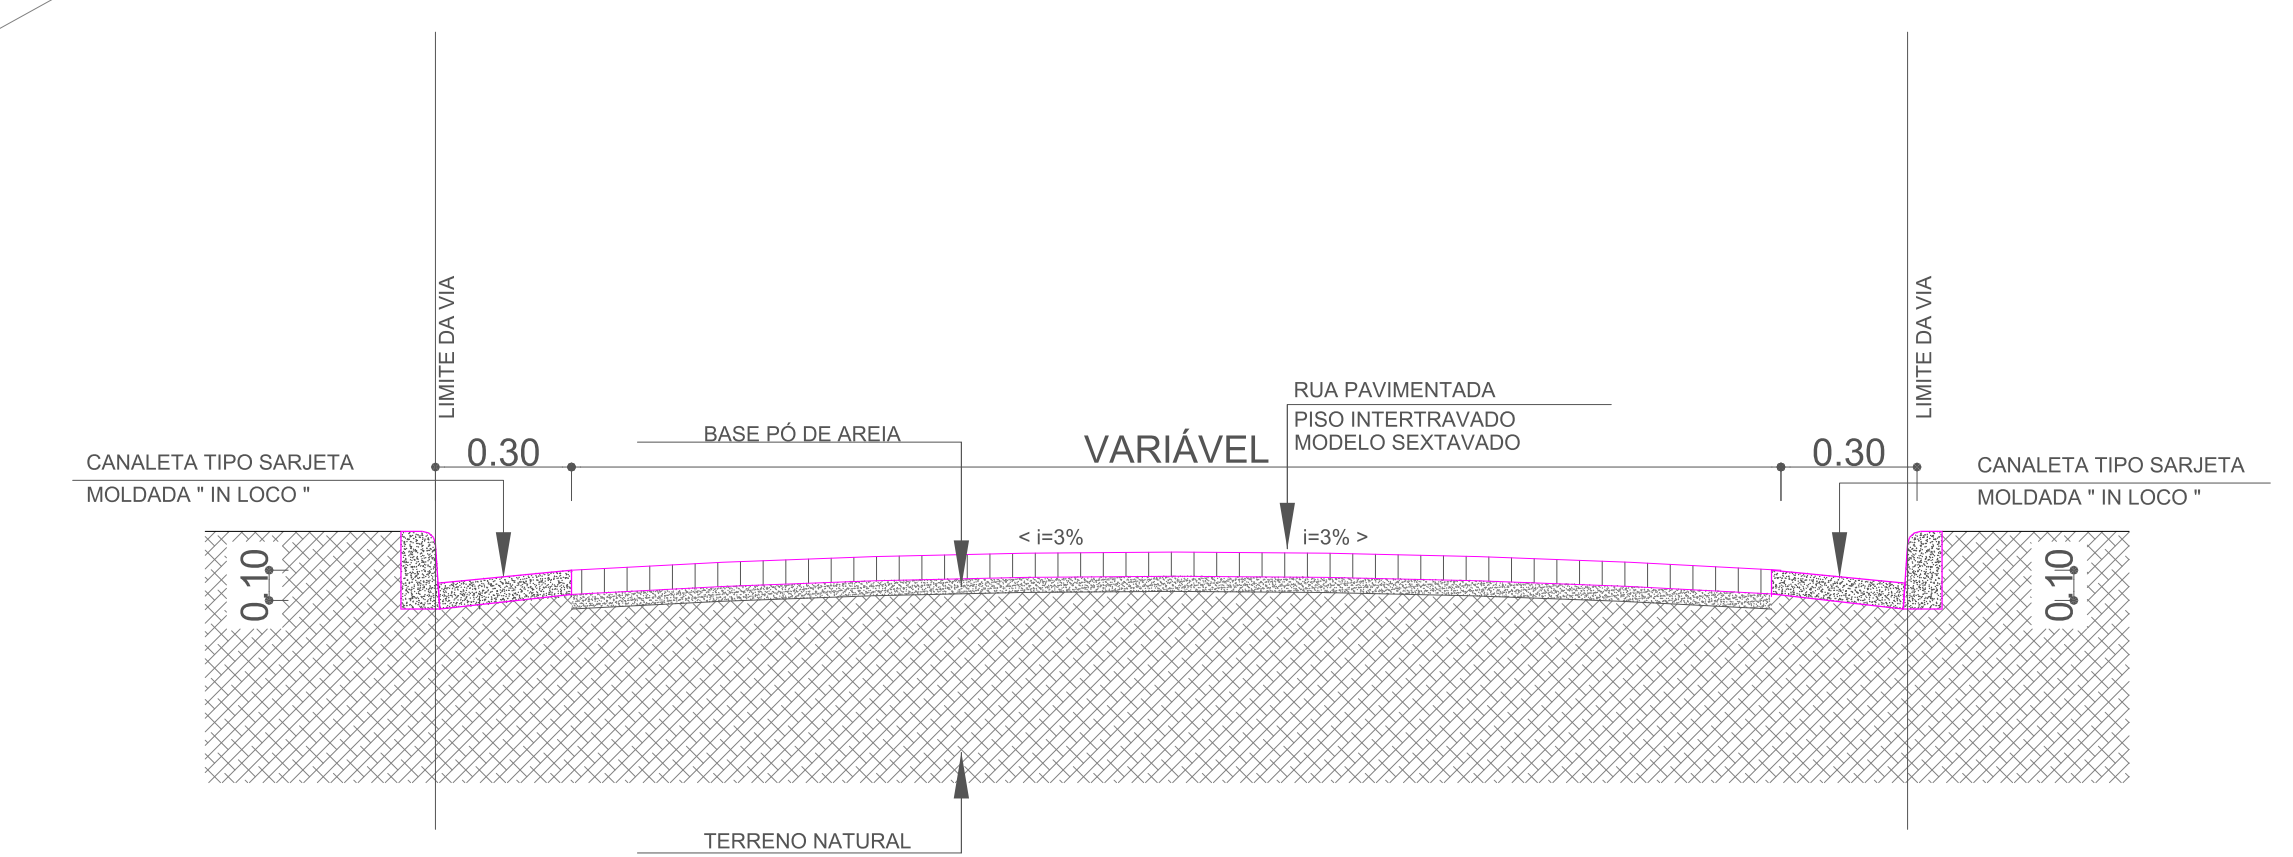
LIMITE DA VIA

LIMITE DA VIA

RUA PAVIMENTADA
PISO INTERTRAVADO
MODELO SEXTAVADO

BASE PÓ DE AREIA

0.30

VARIÁVEL

0.30

CANALETA TIPO SARJETA
MOLDADA " IN LOCO "

CANALETA TIPO SARJETA
MOLDADA " IN LOCO "

< i=3%

i=3% >

0.10

0.10

TERRENO NATURAL